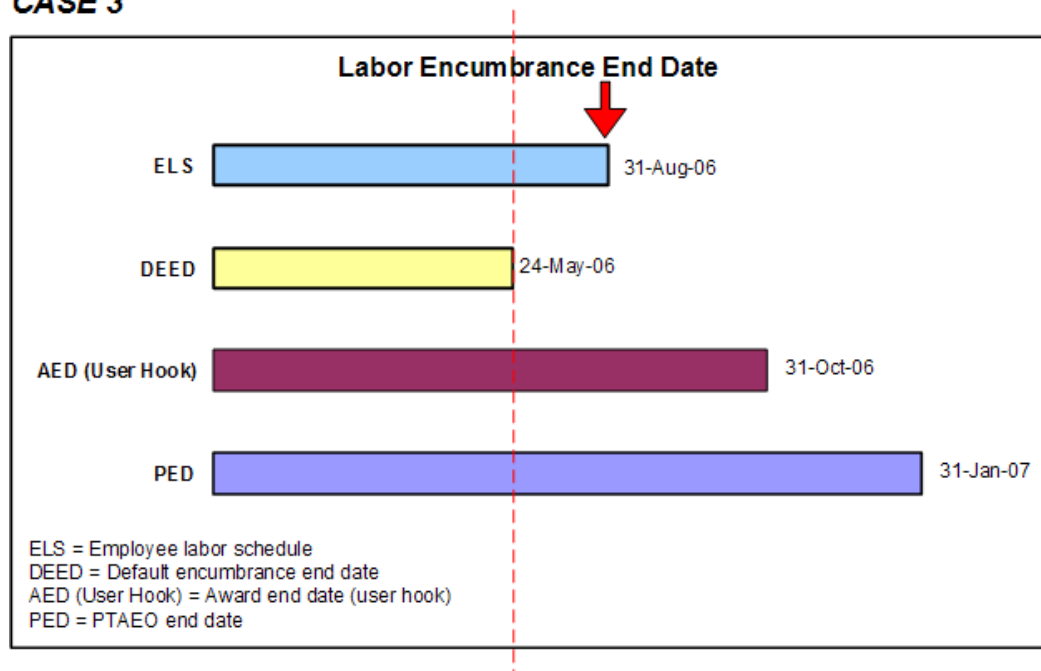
CASE 3

Labor Encumbrance End Date

ELS

31-Aug-06

DEED

24-May-06

AED (User Hook)

31-Oct-06

PED

31-Jan-07

ELS = Employee labor schedule
DEED = Default encumbrance end date
AED (User Hook) = Award end date (user hook)
PED = PTAEO end date